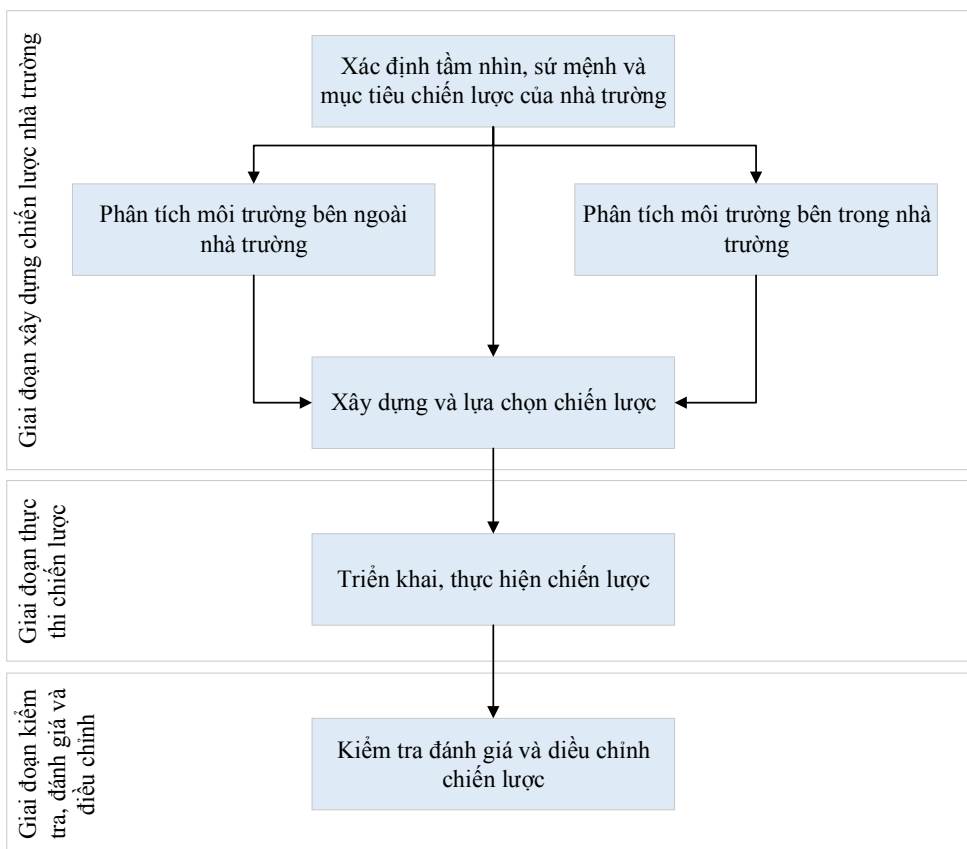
Giai đoạn xây dựng chiến lược nhà trường

Xác định tầm nhìn, sứ mệnh và mục tiêu chiến lược của nhà trường

Phân tích môi trường bên ngoài nhà trường

Phân tích môi trường bên trong nhà trường

Xây dựng và lựa chọn chiến lược

Giai đoạn thực thi chiến lược

Triển khai, thực hiện chiến lược

Giai đoạn kiểm tra, đánh giá và điều chỉnh

Kiểm tra đánh giá và diều chỉnh chiến lược